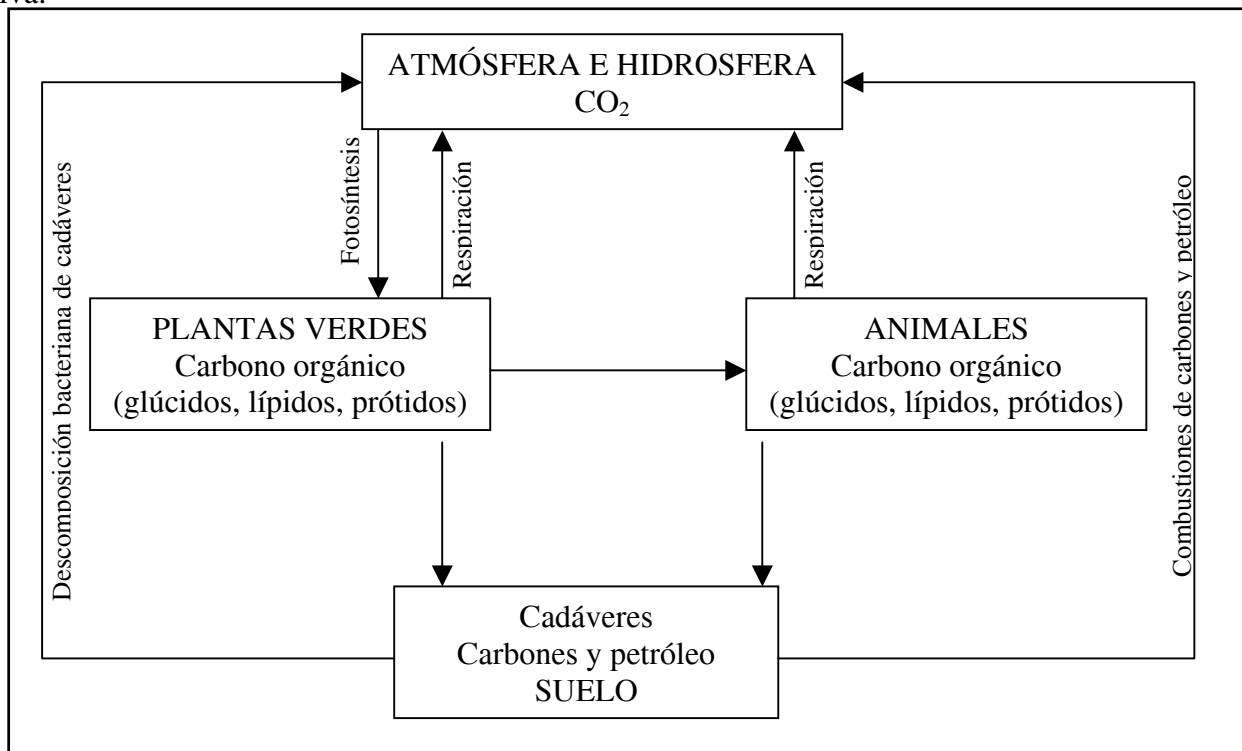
iva.

ATMÓSFERA E HIDROSFERA
$CO_2$

Fotosíntesis

Respiración

Respiración

Descomposición bacteriana de cadáveres

Combustiones de carbones y petróleo

PLANTAS VERDES
Carbono orgánico
(glúcidos, lípidos, prótidos)

ANIMALES
Carbono orgánico
(glúcidos, lípidos, prótidos)

Cadáveres
Carbones y petróleo
SUELO